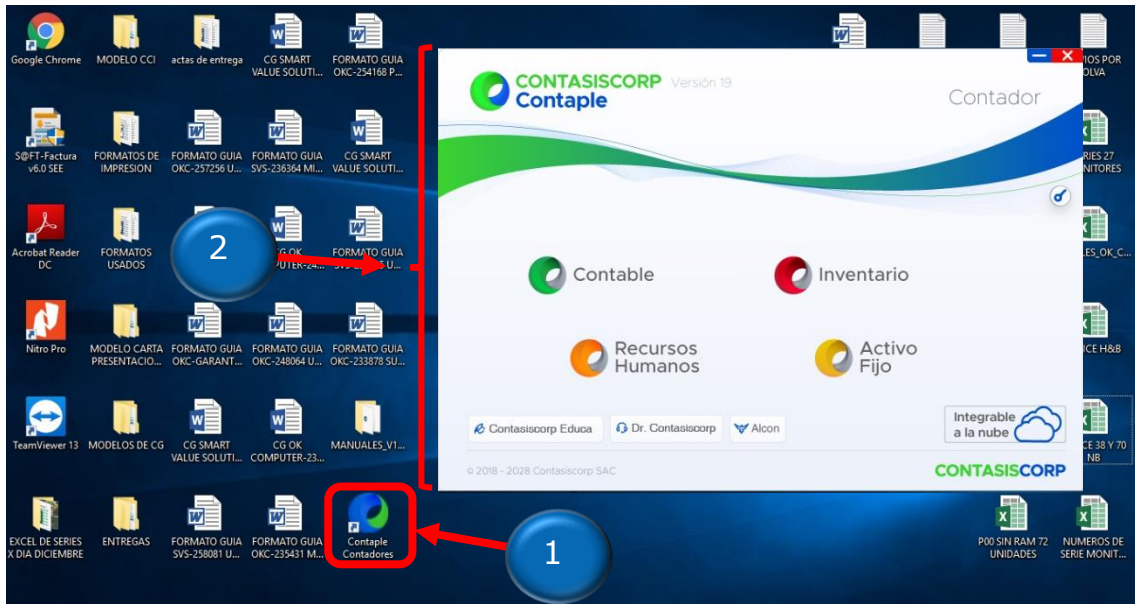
Google Chrome
MODELO CCI
actas de entrega
CG SMART VALUE SOLUTI...
FORMATO GUIA OKC-254168 P...

S@FT-Factura v6.0 SEE
FORMATOS DE IMPRESION
FORMATO GUIA OKC-257256 U...
FORMATO GUIA SVS-236364 MI...
CG SMART VALUE SOLUTI...

Acrobat Reader DC
FORMATOS USADOS
CG OK COMPUTER-24...
FORMATO GUIA SVS-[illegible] U...

Nitro Pro
MODELO CARTA PRESENTACIO...
FORMATO GUIA OKC-GARANT...
FORMATO GUIA OKC-248064 U...
FORMATO GUIA OKC-233878 SU...

TeamViewer 13
MODELOS DE CG
CG SMART VALUE SOLUTI...
CG OK COMPUTER-23...
MANUALES_V1...

EXCEL DE SERIES X DIA DICIEMBRE
ENTREGAS
FORMATO GUIA SVS-258081 U...
FORMATO GUIA OKC-235431 M...
Contaple Contadores

2

1

CONTASISCORP Contaple Versión 19
Contador
Contable
Inventario
Recursos Humanos
Activo Fijo
Contasiscorp Educa
Dr. Contasiscorp
Alcon
Integrable a la nube
© 2018 - 2028 Contasiscorp SAC
CONTASISCORP

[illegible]IOS POR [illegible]OLVA
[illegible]RIES 27 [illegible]NITORES
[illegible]LES_OK_C...
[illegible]ICE H&B
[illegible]CE 38 Y 70 NB
P00 SIN RAM 72 UNIDADES
NUMEROS DE SERIE MONIT...